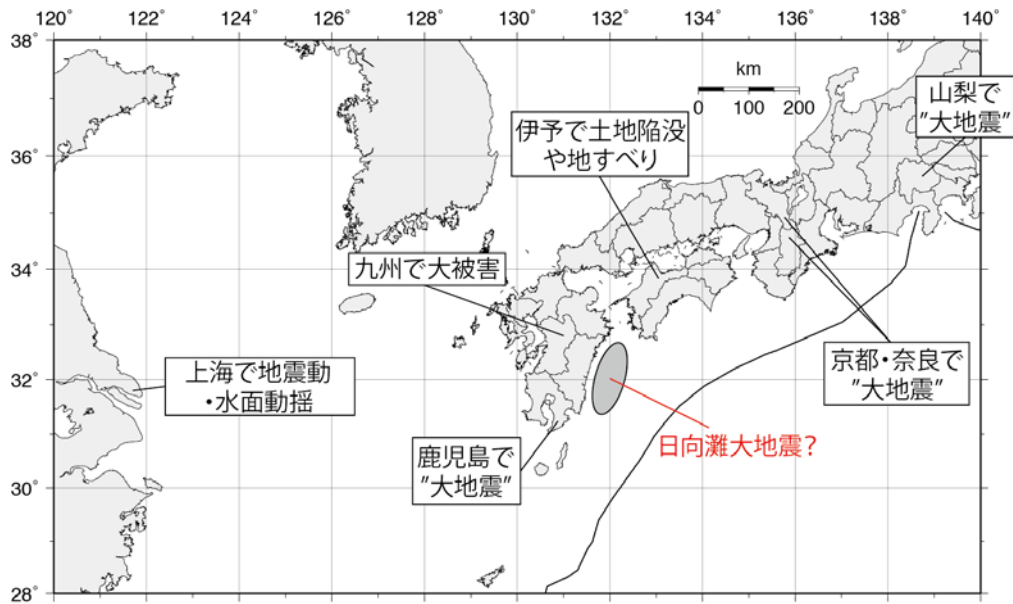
120° 122° 124° 126° 128° 130° 132° 134° 136° 138° 140°

38° 36° 34° 32° 30° 28°

km
0 100 200

山梨で
″大地震″

伊予で土地陥没
や地すべり

九州で大被害

上海で地震動
・水面動揺

京都・奈良で
″大地震″

鹿児島で
″大地震″

日向灘大地震？